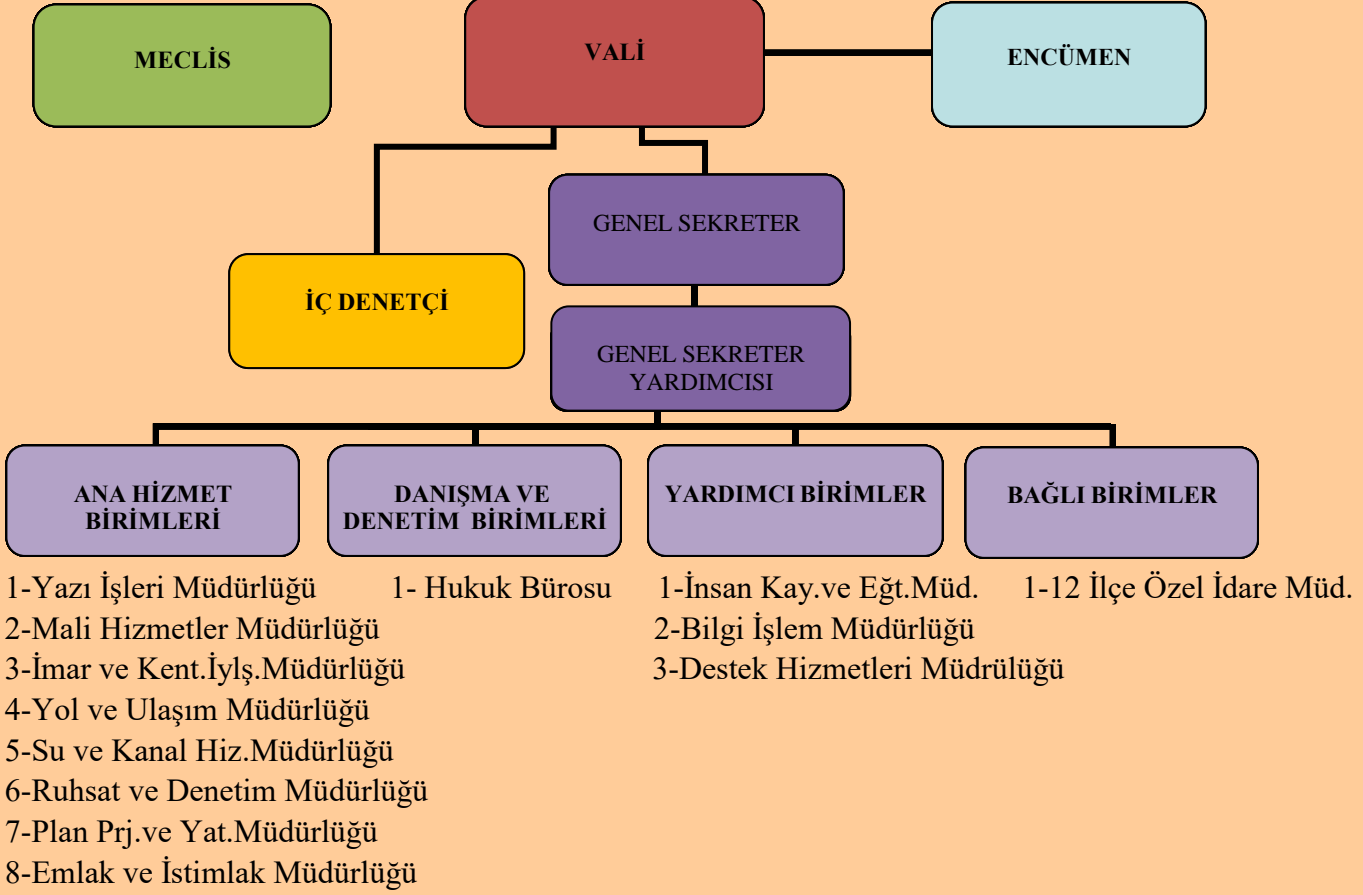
MECLİS

VALİ

ENCÜMEN

GENEL SEKRETER

İÇ DENETÇİ

GENEL SEKRETER YARDIMCISI

ANA HİZMET BİRİMLERİ

1-Yazı İşleri Müdürlüğü
2-Mali Hizmetler Müdürlüğü
3-İmar ve Kent.İylş.Müdürlüğü
4-Yol ve Ulaşım Müdürlüğü
5-Su ve Kanal Hiz.Müdürlüğü
6-Ruhsat ve Denetim Müdürlüğü
7-Plan Prj.ve Yat.Müdürlüğü
8-Emlak ve İstimlak Müdürlüğü

DANIŞMA VE DENETIM BİRİMLERİ

1- Hukuk Bürosu

YARDIMCI BİRİMLER

1-İnsan Kay.ve Eğt.Müd.
2-Bilgi İşlem Müdürlüğü
3-Destek Hizmetleri Müdrülüğü

BAĞLI BİRIMLER

1-12 İlçe Özel İdare Müd.